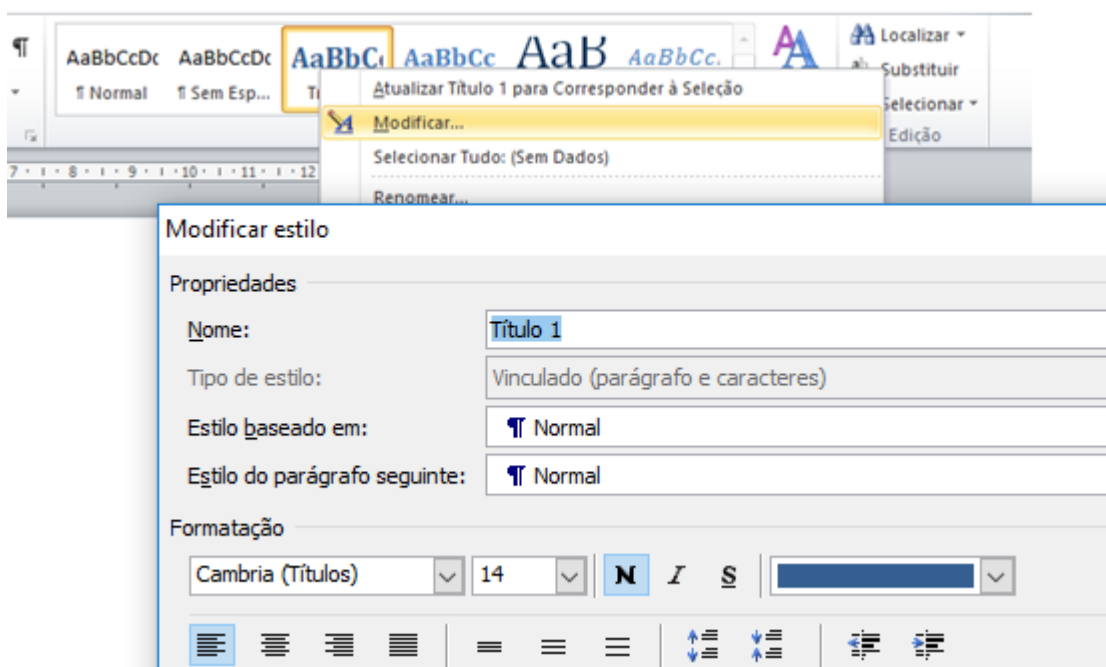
¶

AaBbCcDc AaBbCcDc AaBbC AaBbCc AaB AaBbCc.
¶ Normal ¶ Sem Esp... T

Localizar
Substituir
Selecionar
Edição

Atualizar Título 1 para Corresponder à Seleção
Modificar...
Selecionar Tudo: (Sem Dados)
Renomear...

7 · 8 · 9 · 10 · 11 · 12

Modificar estilo

Propriedades

Nome: Título 1

Tipo de estilo: Vinculado (parágrafo e caracteres)

Estilo baseado em: ¶ Normal

Estilo do parágrafo seguinte: ¶ Normal

Formatação

Cambria (Títulos) 14 N I S